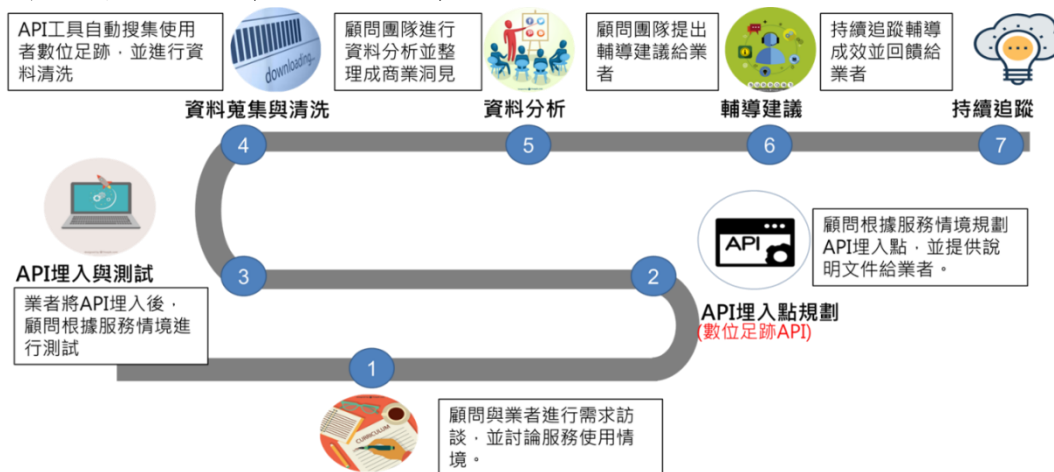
API工具自動搜集使用者數位足跡，並進行資料清洗

downloading

顧問團隊進行資料分析並整理成商業洞見

顧問團隊提出輔導建議給業者

持續追蹤輔導成效並回饋給業者

資料蒐集與清洗

資料分析

輔導建議

持續追蹤

4

5

6

7

顧問根據服務情境規劃API埋入點，並提供說明文件給業者。

API

API埋入與測試

3

2

業者將API埋入後，顧問根據服務情境進行測試

API埋入點規劃
(數位足跡API)

1

CURRICULUM

顧問與業者進行需求訪談，並討論服務使用情境。